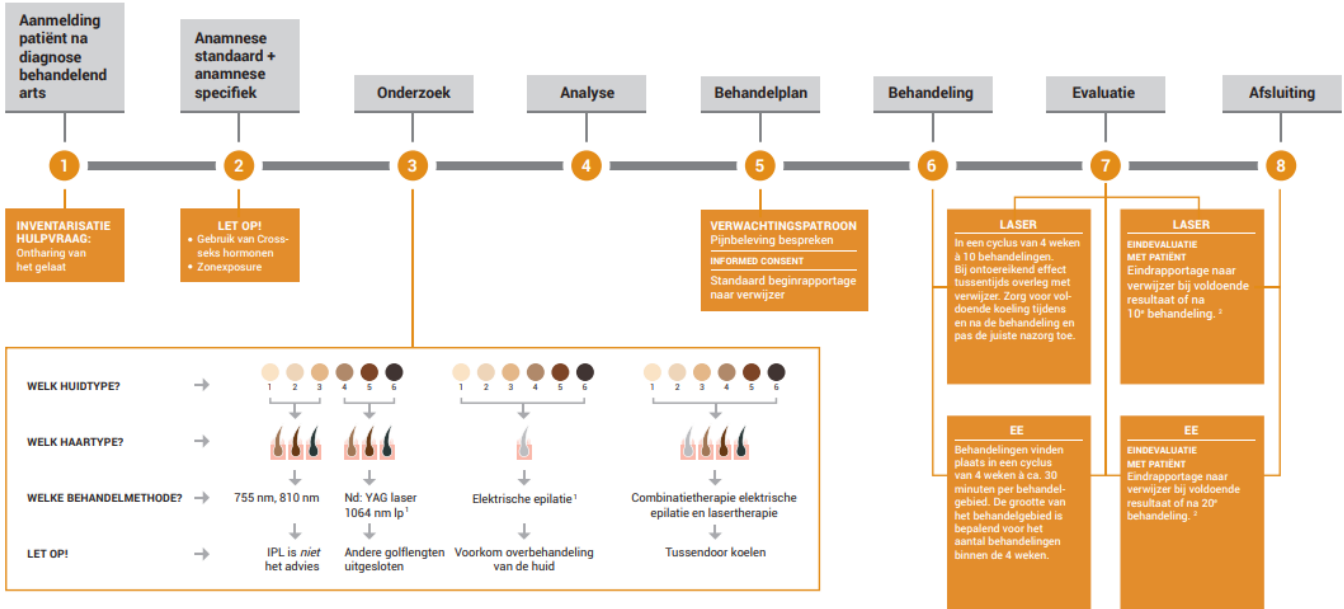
Aanmelding patiënt na diagnose behandelend arts

Anamnese standaard + anamnese specifiek

Onderzoek

Analyse

Behandelplan

Behandeling

Evaluatie

Afsluiting

1

2

3

4

5

6

7

8

INVENTARISATIE HULPVRAAG: Ontharing van het gelaat

LET OP!
• Gebruik van Cross-seks hormonen
• Zonexposure

VERWACHTINGSPATROON
Pijnbeleving bespreken
INFORMED CONSENT
Standaard beginrapportage naar verwijzer

LASER
In een cyclus van 4 weken à 10 behandelingen. Bij ontoereikend effect tussentijds overleg met verwijzer. Zorg voor voldoende koeling tijdens en na de behandeling en pas de juiste nazorg toe.

LASER
EINDEVALUATIE MET PATIËNT
Eindrapportage naar verwijzer bij voldoende resultaat of na 10e behandeling. ²

EE
Behandelingen vinden plaats in een cyclus van 4 weken à ca. 30 minuten per behandelgebied. De grootte van het behandelgebied is bepalend voor het aantal behandelingen binnen de 4 weken.

EE
EINDEVALUATIE MET PATIËNT
Eindrapportage naar verwijzer bij voldoende resultaat of na 20e behandeling. ²

WELK HUIDTYPE?
1 2 3 4 5 6
1 2 3 4 5 6
1 2 3 4 5 6

WELK HAARTYPE?

WELKE BEHANDELMETHODE?
755 nm, 810 nm
Nd: YAG laser 1064 nm lp ¹
Elektrische epilatie ¹
Combinatietherapie elektrische epilatie en lasertherapie

LET OP!
IPL is *niet* het advies
Andere golflengten uitgesloten
Voorkom overbehandeling van de huid
Tussendoor koelen